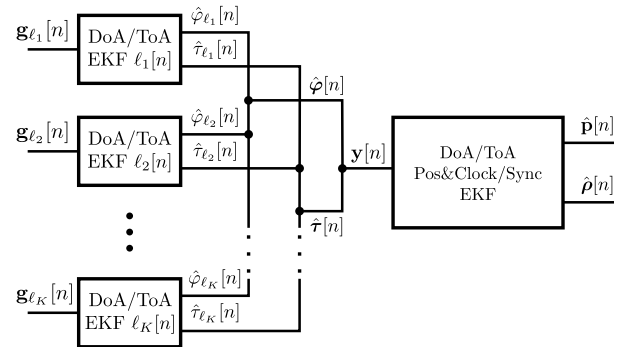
$\mathbf{g}_{\ell_1}[n]$

DoA/ToA EKF $\ell_1[n]$

$\hat{\varphi}_{\ell_1}[n]$

$\hat{\tau}_{\ell_1}[n]$

$\mathbf{g}_{\ell_2}[n]$

DoA/ToA EKF $\ell_2[n]$

$\hat{\varphi}_{\ell_2}[n]$

$\hat{\tau}_{\ell_2}[n]$

$\mathbf{g}_{\ell_K}[n]$

DoA/ToA EKF $\ell_K[n]$

$\hat{\varphi}_{\ell_K}[n]$

$\hat{\tau}_{\ell_K}[n]$

$\hat{\boldsymbol{\varphi}}[n]$

$\hat{\boldsymbol{\tau}}[n]$

$\mathbf{y}[n]$

DoA/ToA Pos&Clock/Sync EKF

$\hat{\mathbf{p}}[n]$

$\hat{\boldsymbol{\rho}}[n]$